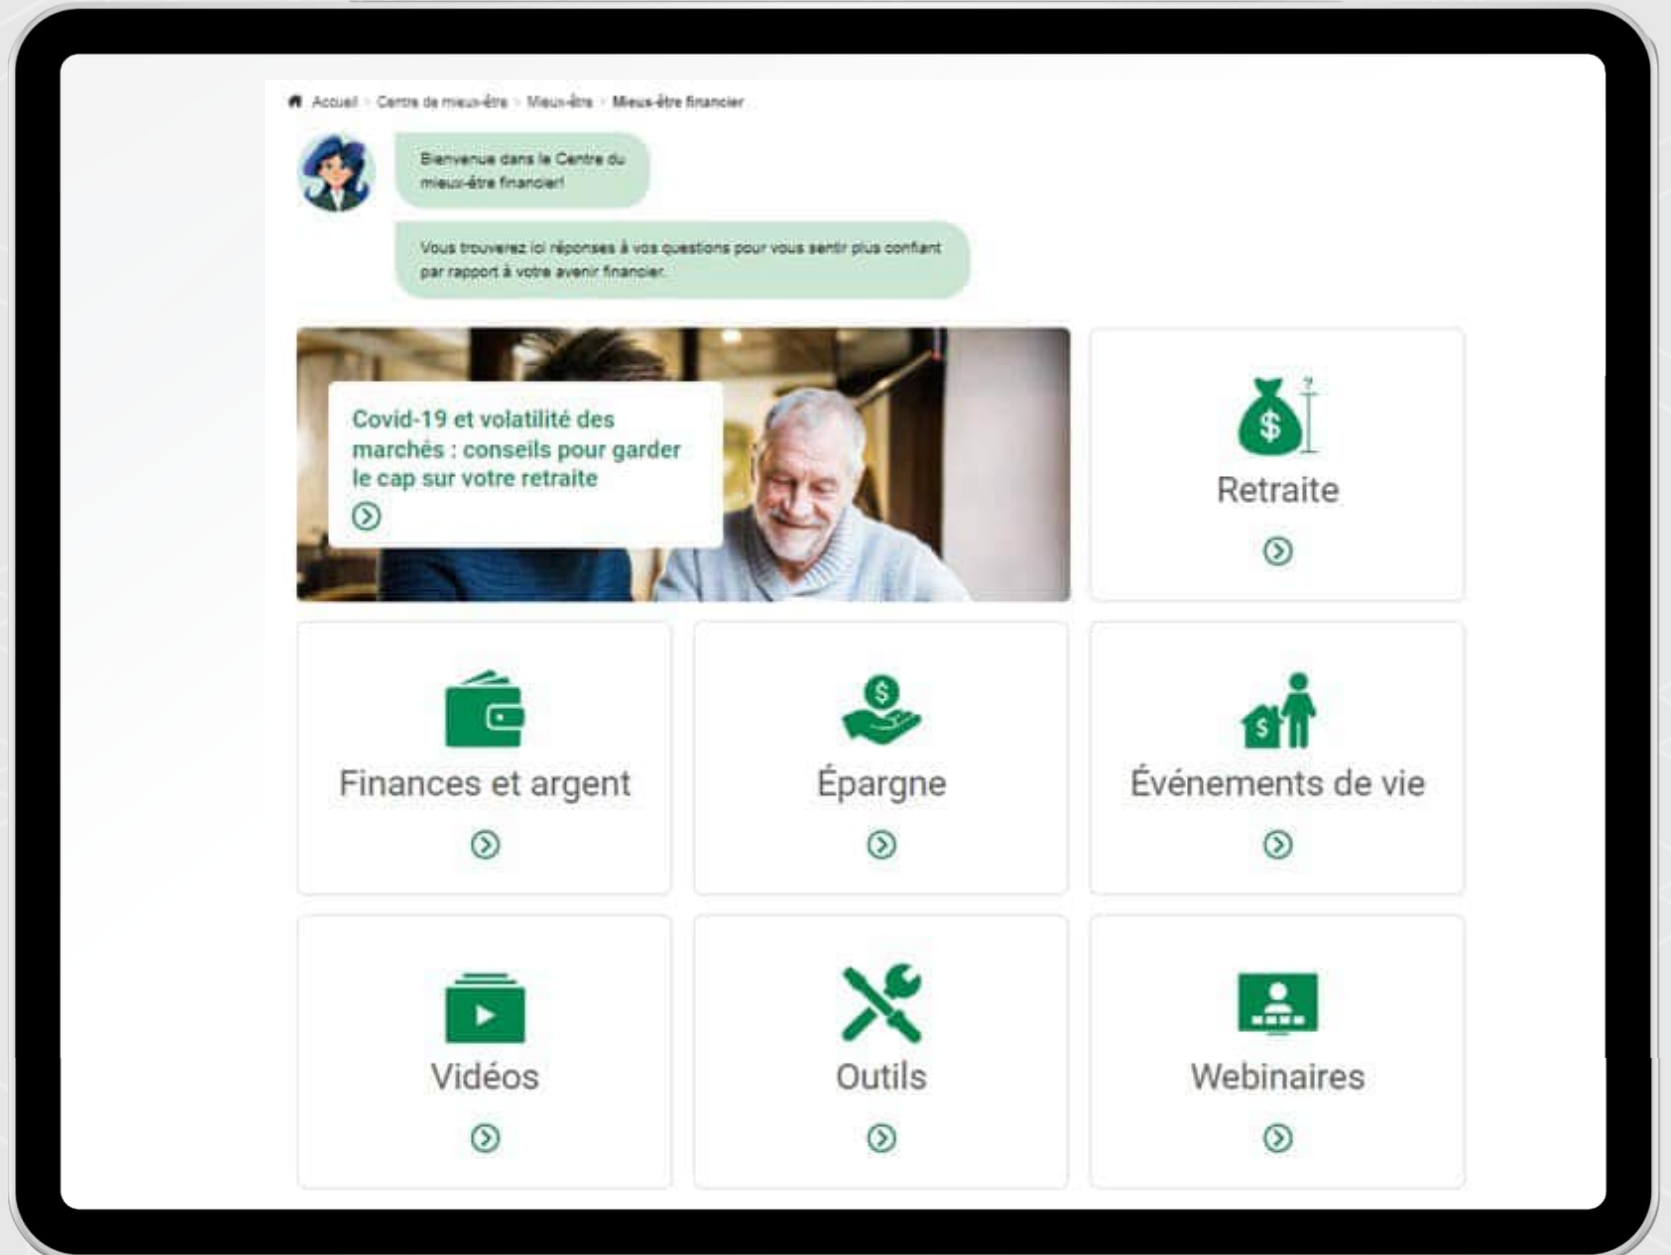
Accueil > Centre de mieux-être > Mieux-être > Mieux-être financier

Bienvenue dans le Centre du mieux-être financier!

Vous trouverez ici réponses à vos questions pour vous sentir plus confiant par rapport à votre avenir financier.

Covid-19 et volatilité des marchés : conseils pour garder le cap sur votre retraite

Retraite

Finances et argent

Épargne

Événements de vie

Vidéos

Outils

Webinaires